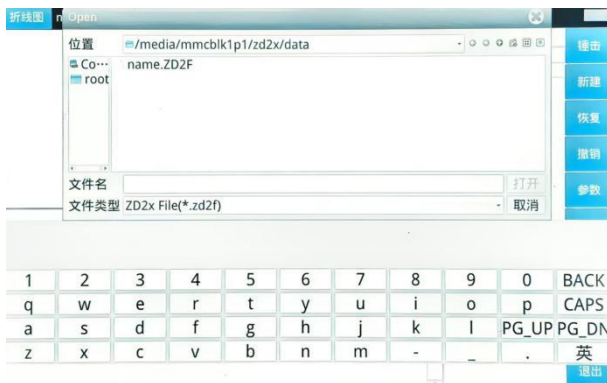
折线图 n Open

位置 /media/mmcblk1p1/zd2x/data

Co···
root

name.ZD2F

文件名 打开

文件类型 ZD2x File(*.zd2f) 取消

速击
新建
恢复
撤销
参数

| 1 | 2 | 3 | 4 | 5 | 6 | 7 | 8 | 9 | 0 | BACK |
|---|---|---|---|---|---|---|---|---|---|---|
| q | w | e | r | t | y | u | i | o | p | CAPS |
| a | s | d | f | g | h | j | k | l | PG_UP | PG_DN |
| z | x | c | v | b | n | m | - | _ | . | 英 |

退出